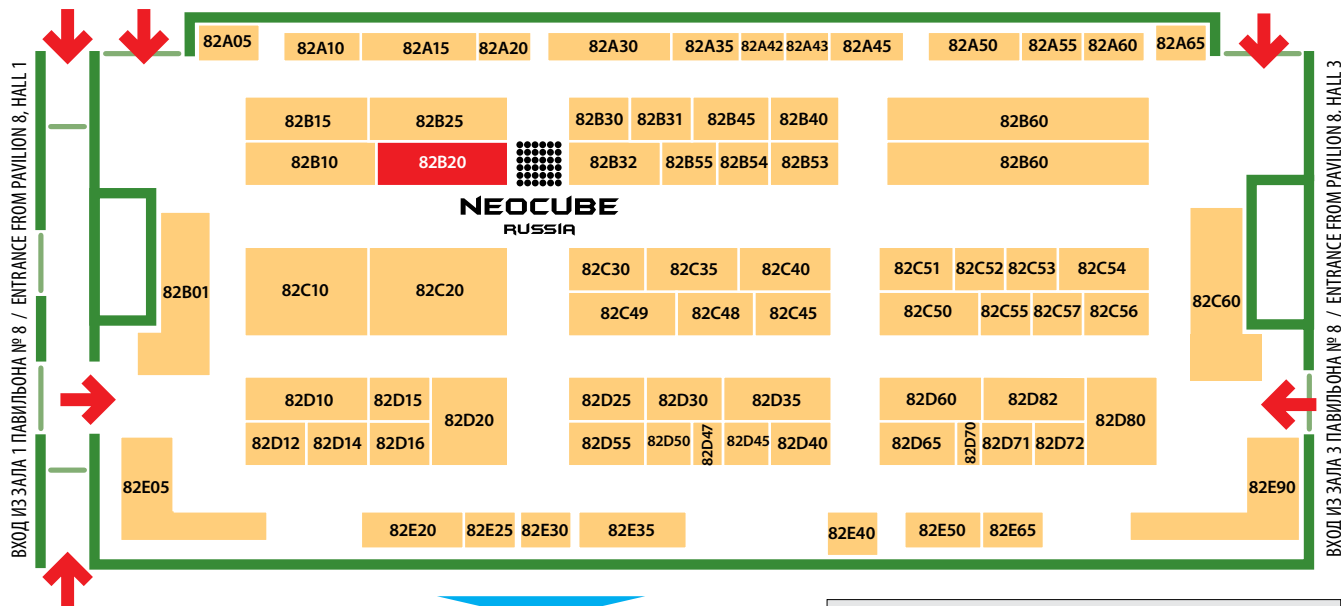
82A05 82A10 82A15 82A20 82A30 82A35 82A42 82A43 82A45 82A50 82A55 82A60 82A65

82B15 82B25 82B30 82B31 82B45 82B40 82B60

82B10 82B20 82B32 82B55 82B54 82B53 82B60

NEOCUBE
RUSSIA

82B01 82C10 82C20 82C30 82C35 82C40 82C51 82C52 82C53 82C54 82C60

82C49 82C48 82C45 82C50 82C55 82C57 82C56

82D10 82D15 82D20 82D25 82D30 82D35 82D60 82D82 82D80

82D12 82D14 82D16 82D55 82D50 82D47 82D45 82D40 82D65 82D70 82D71 82D72

82E05 82E90

82E20 82E25 82E30 82E35 82E40 82E50 82E65

ВХОД ИЗ ЗАЛА 1 ПАВИЛЬОНА № 8 / ENTRANCE FROM PAVILION 8, HALL 1

ВХОД ИЗ ЗАЛА 3 ПАВИЛЬОНА № 8 / ENTRANCE FROM PAVILION 8, HALL 3